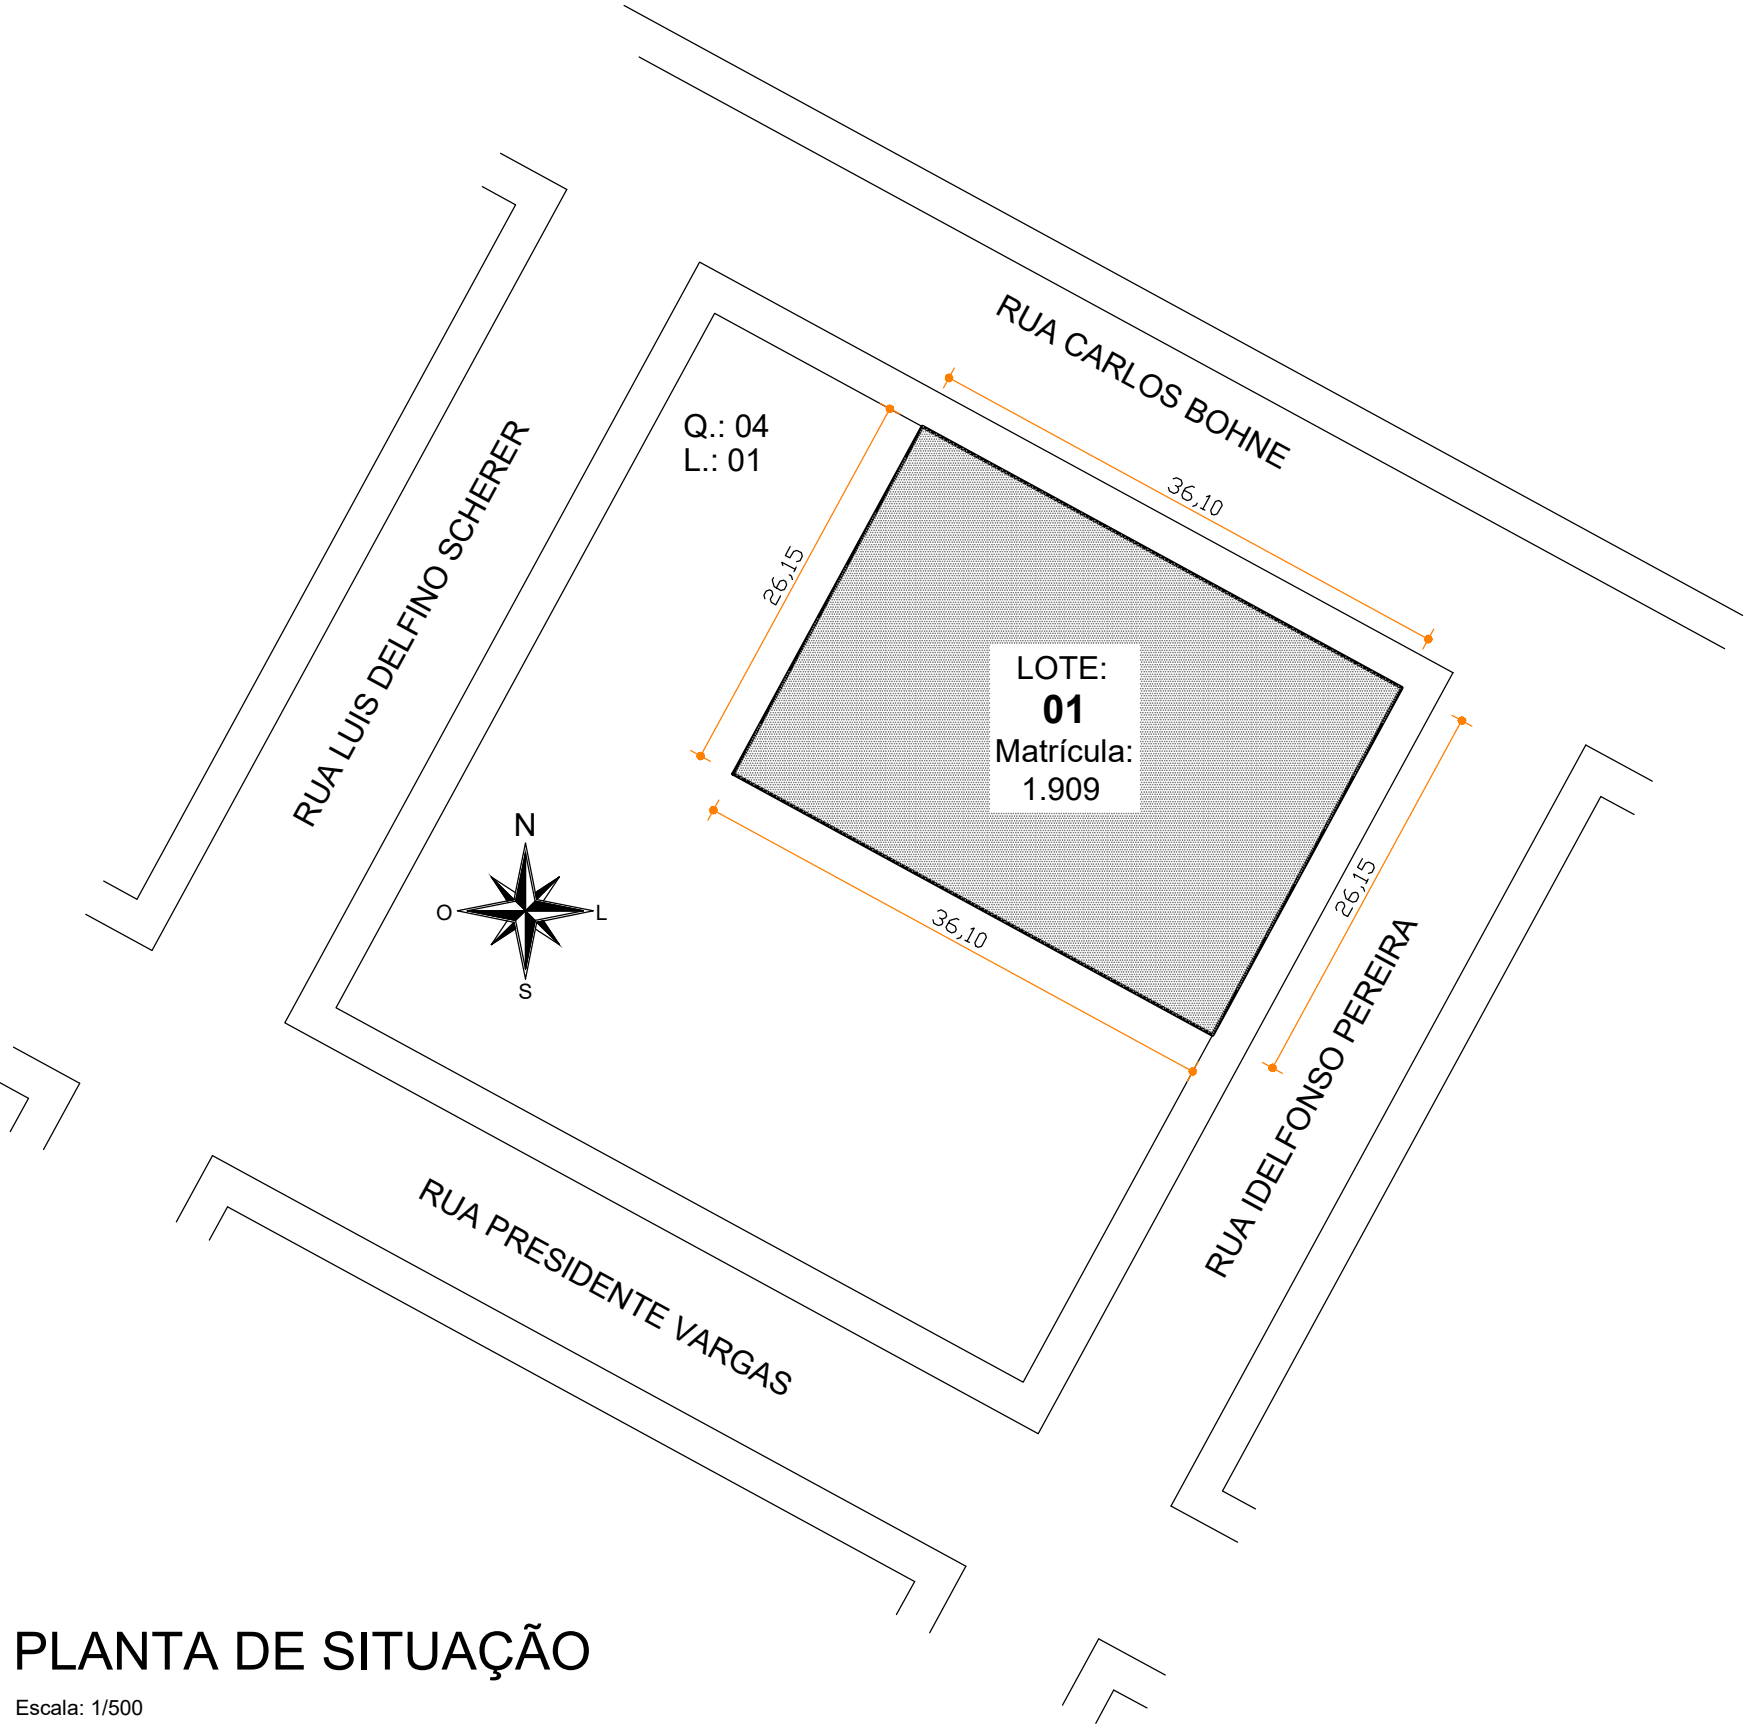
RUA CARLOS BOHNE

Q.: 04
L.: 01

36,10

26,15

RUA LUIS DELFINO SCHERER

LOTE:
01
Matrícula:
1.909

N
O
L
S

26,15

36,10

RUA IDELFONSO PEREIRA

RUA PRESIDENTE VARGAS

PLANTA DE SITUAÇÃO
Escala: 1/500